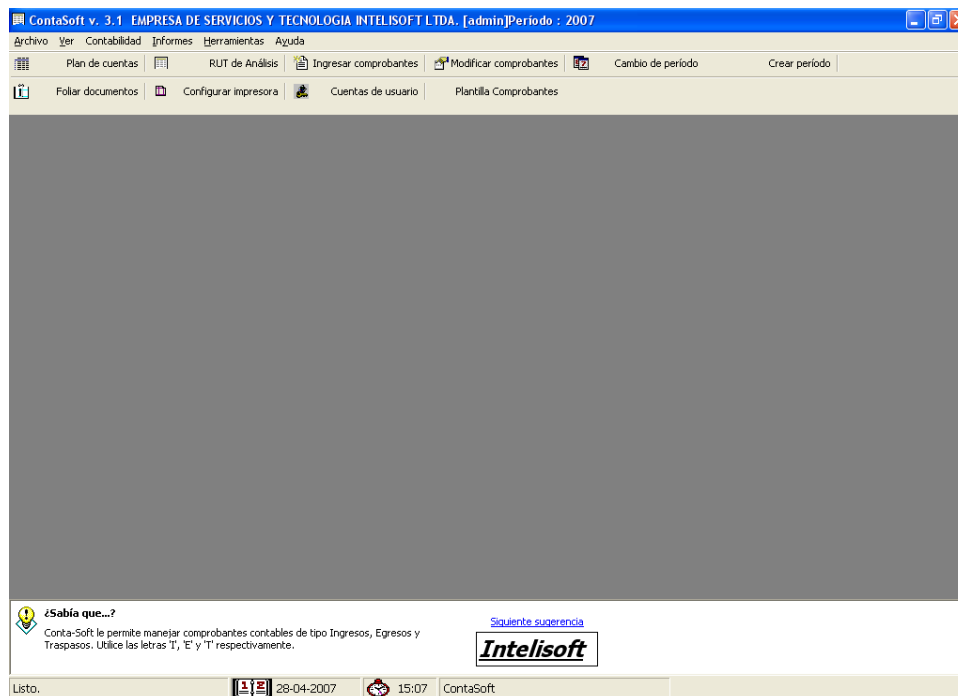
ContaSoft v. 3.1 EMPRESA DE SERVICIOS Y TECNOLOGIA INTELISOFT LTDA. [admin]Periodo : 2007

Archivo Ver Contabilidad Informes Herramientas Ayuda

Plan de cuentas | RUT de Análisis | Ingresar comprobantes | Modificar comprobantes | Cambio de período | Crear período

Foliar documentos | Configurar impresora | Cuentas de usuario | Plantilla Comprobantes

¿Sabía que...?

Conta-Soft le permite manejar comprobantes contables de tipo Ingresos, Egresos y Traspasos. Utilice las letras 'I', 'E' y 'T' respectivamente.

Siguiente sugerencia

Intelisoft

Listo. 28-04-2007 15:07 ContaSoft